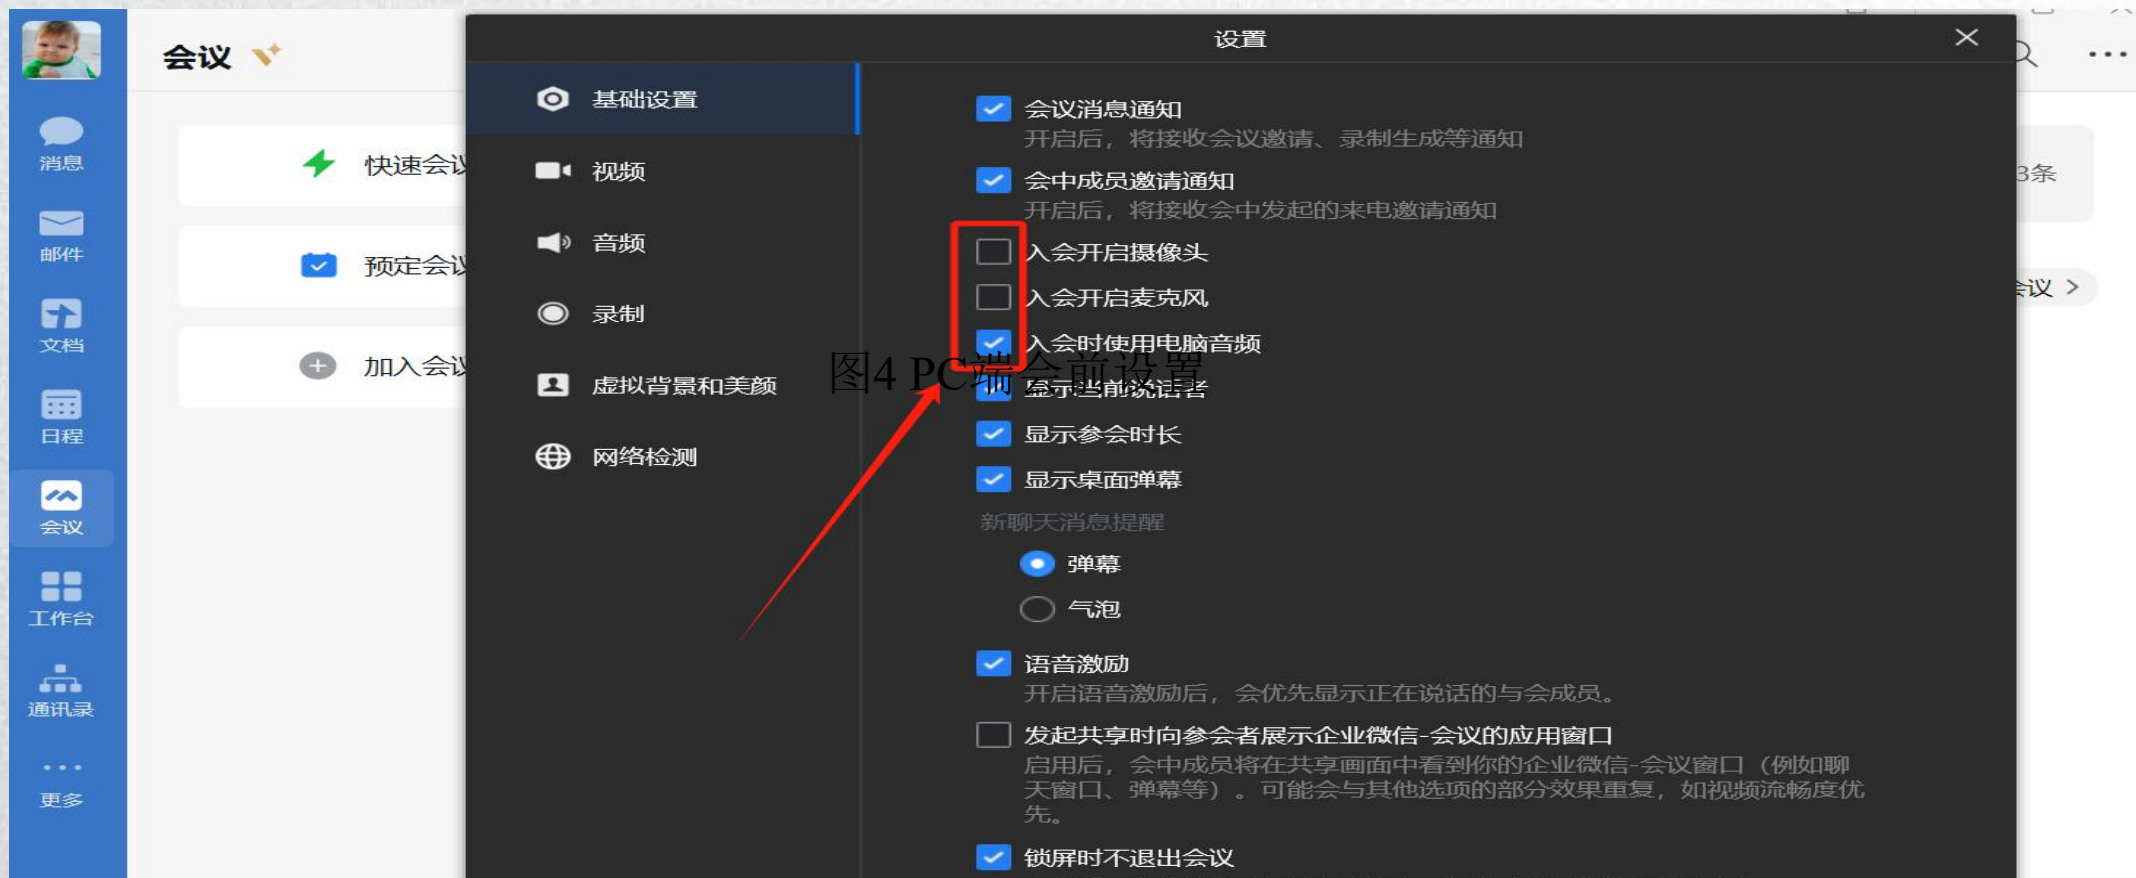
消息
邮件
文档
日程
会议
工作台
通讯录
更多

会议

快速会议
预定会议
加入会议

3条
会议 >

设置

基础设置
视频
音频
录制
虚拟背景和美颜
网络检测

会议消息通知
开启后，将接收会议邀请、录制生成等通知
会中成员邀请通知
开启后，将接收会中发起的来电邀请通知
入会开启摄像头
入会开启麦克风
入会时使用电脑音频
图4 PC端会前设置
显示当前说话者
显示参会时长
显示桌面弹幕
新聊天消息提醒
弹幕
气泡
语音激励
开启语音激励后，会优先显示正在说话的与会成员。
发起共享时向参会者展示企业微信-会议的应用窗口
启用后，会中成员将在共享画面中看到你的企业微信-会议窗口（例如聊天窗口、弹幕等）。可能会与其他选项的部分效果重复，如视频流畅度优先。
锁屏时不退出会议